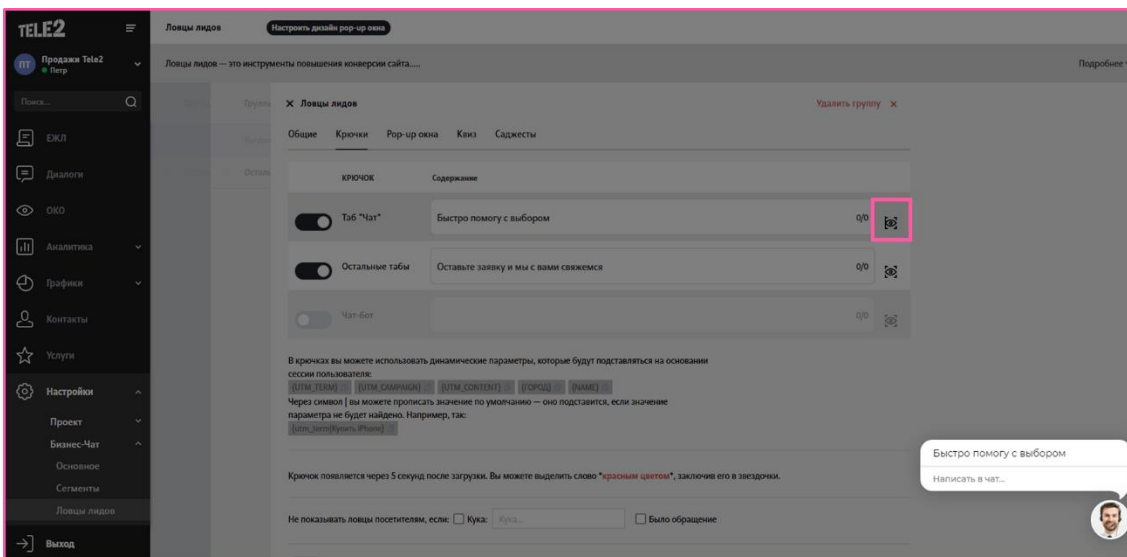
TELE2

Продажи Tele2
Петр

Поиск...

ЕЖЛ

Диалоги

ОКО

Аналитика

Графики

Контакты

Услуги

Настройки

Проект

Бизнес-Чат

Основное

Сегменты

Ловцы лидов

Выход

Ловцы лидов

Настроить дизайн pop-up окна

Ловцы лидов — это инструменты повышения конверсии сайта.....

Подробнее

Группы

Остальн

× Ловцы лидов

Удалить группу ×

Общие Крючки Pop-up окна Квиз Саджесты

| КРЮЧОК | Содержание |
|---|---|
| Таб "Чат" | Быстро помогу с выбором 0/0 |
| Остальные табы | Оставьте заявку и мы с вами свяжемся 0/0 |
| Чат-бот | 0/0 |

В крючках вы можете использовать динамические параметры, которые будут подставляться на основании сессии пользователя:
{UTM_TERM} {UTM_CAMPAIGN} {UTM_CONTENT} {ГОРОД} {NAME}
Через символ | вы можете прописать значение по умолчанию — оно подставится, если значение параметра не будет найдено. Например, так:
{utm_term|Купить iPhone}

Крючок появляется через 5 секунд после загрузки. Вы можете выделить слово *красным цветом*, заключив его в звездочки.

Не показывать ловцы посетителям, если: Кука: Кука... Было обращение

Быстро помогу с выбором

Написать в чат...